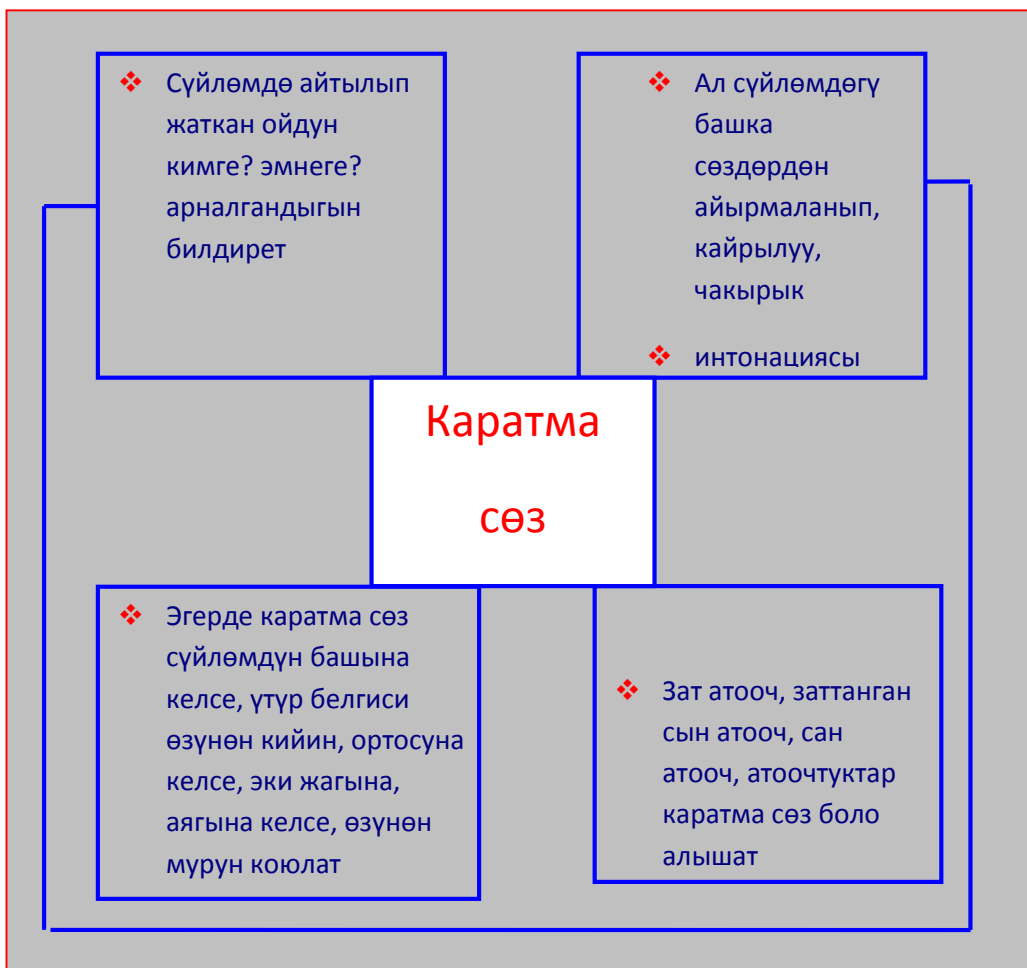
Сүйлөмдө айтылып жаткан ойдун кимге? эмнеге? арналгандыгын билдирет

Ал сүйлөмдөгү башка сөздөрдөн айырмаланып, кайрылуу, чакырык

интонациясы

Каратма сөз

Эгерде каратма сөз сүйлөмдүн башына келсе, үтүр белгиси өзүнөн кийин, ортосуна келсе, эки жагына, аягына келсе, өзүнөн мурун коюлат

Зат атооч, заттанган сын атооч, сан атооч, атоочтуктар каратма сөз боло алышат